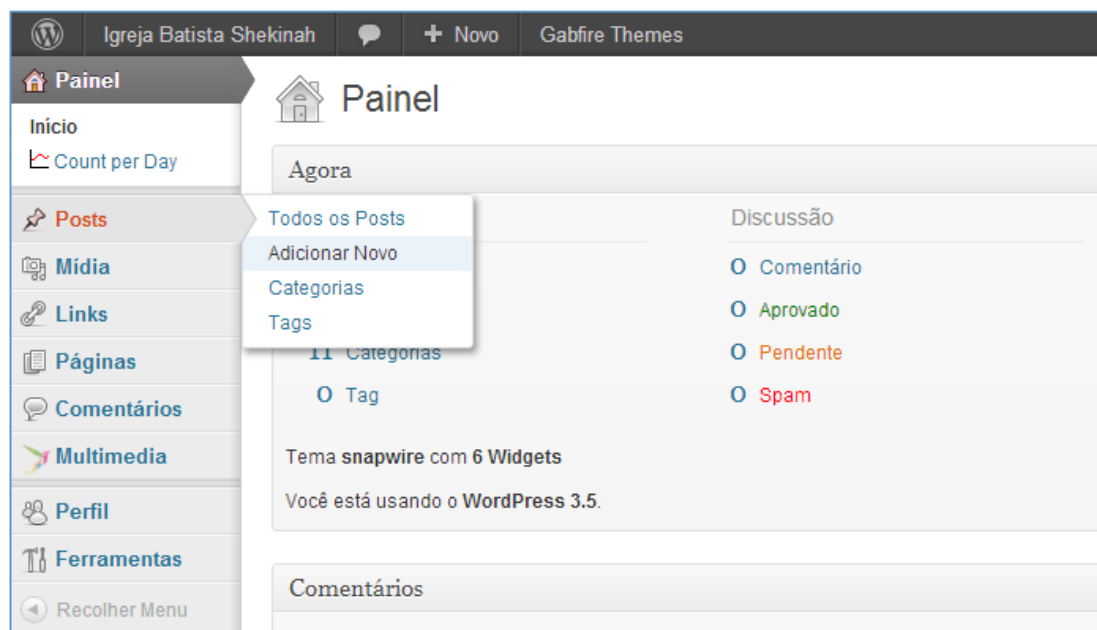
Igreja Batista Shekinah
+ Novo
Gabfire Themes

Painel
Início
Count per Day
Posts
Mídia
Links
Páginas
Comentários
Multimedia
Perfil
Ferramentas
Recolher Menu

Todos os Posts
Adicionar Novo
Categorias
Tags

Painel

Agora

11 Categorias
0 Tag

Discussão
0 Comentário
0 Aprovado
0 Pendente
0 Spam

Tema **snapwire** com **6 Widgets**

Você está usando o **WordPress 3.5**.

Comentários